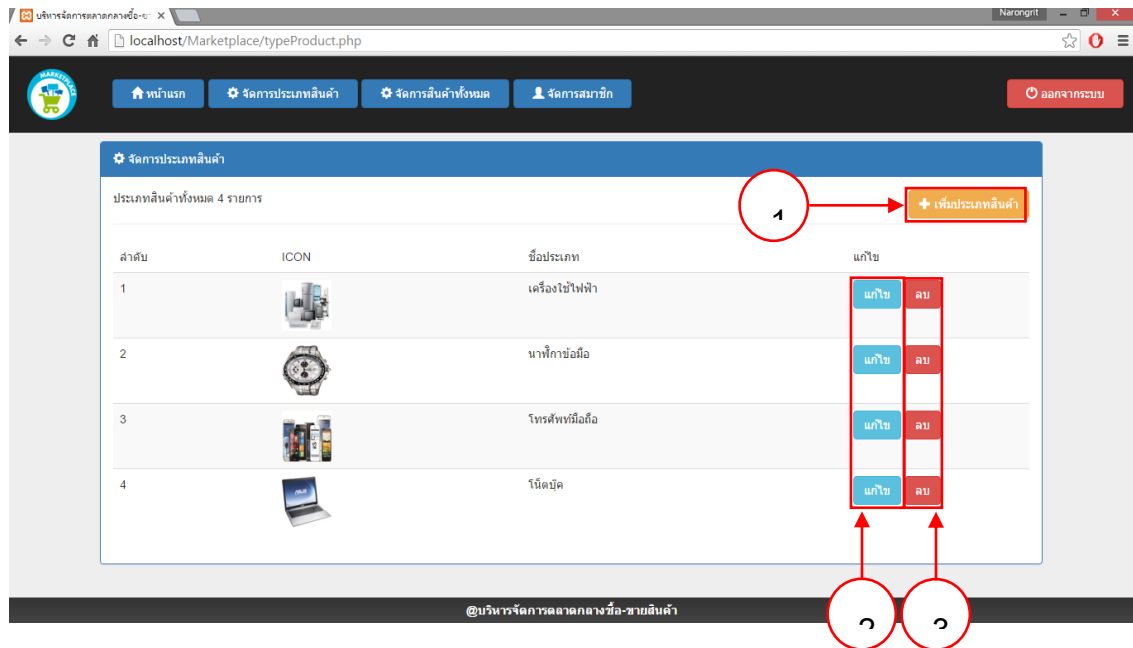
บริหารจัดการตลาดกลางซื้อ-ข ×

Narongrit

localhost/Marketplace/typeProduct.php

MARKETPLACE

หน้าแรก จัดการประเภทสินค้า จัดการสินค้าทั้งหมด จัดการสมาชิก

ออกจากระบบ

จัดการประเภทสินค้า

ประเภทสินค้าทั้งหมด 4 รายการ

เพิ่มประเภทสินค้า

1

| ลำดับ | ICON | ชื่อประเภท | แก้ไข |
|---|---|---|---|
| 1 | | เครื่องใช้ไฟฟ้า | แก้ไข ลบ |
| 2 | | นาฬิกาข้อมือ | แก้ไข ลบ |
| 3 | | โทรศัพท์มือถือ | แก้ไข ลบ |
| 4 | | โน็ตบุ๊ค | แก้ไข ลบ |

@บริหารจัดการตลาดกลางซื้อ-ขายสินค้า

2 3